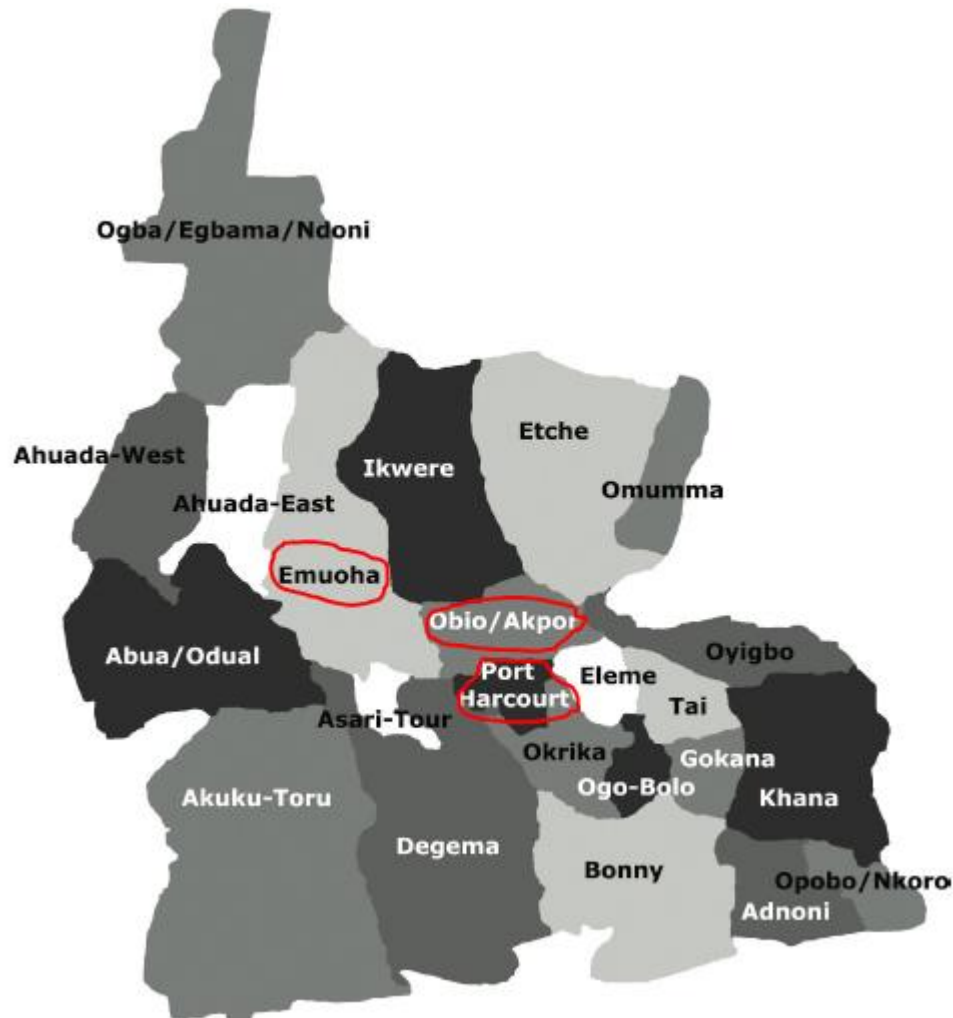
Ogba/Egbama/Ndoni

Ahuada-West

Ahuada-East

Ikwere

Etche

Omumma

Emuoha

Obio/Akpor

Abua/Odual

Port Harcourt

Eleme

Oyigbo

Tai

Asari-Tour

Okrika

Gokana

Ogo-Bolo

Khana

Akuku-Toru

Degema

Bonny

Opobo/Nkoro

Adnoni